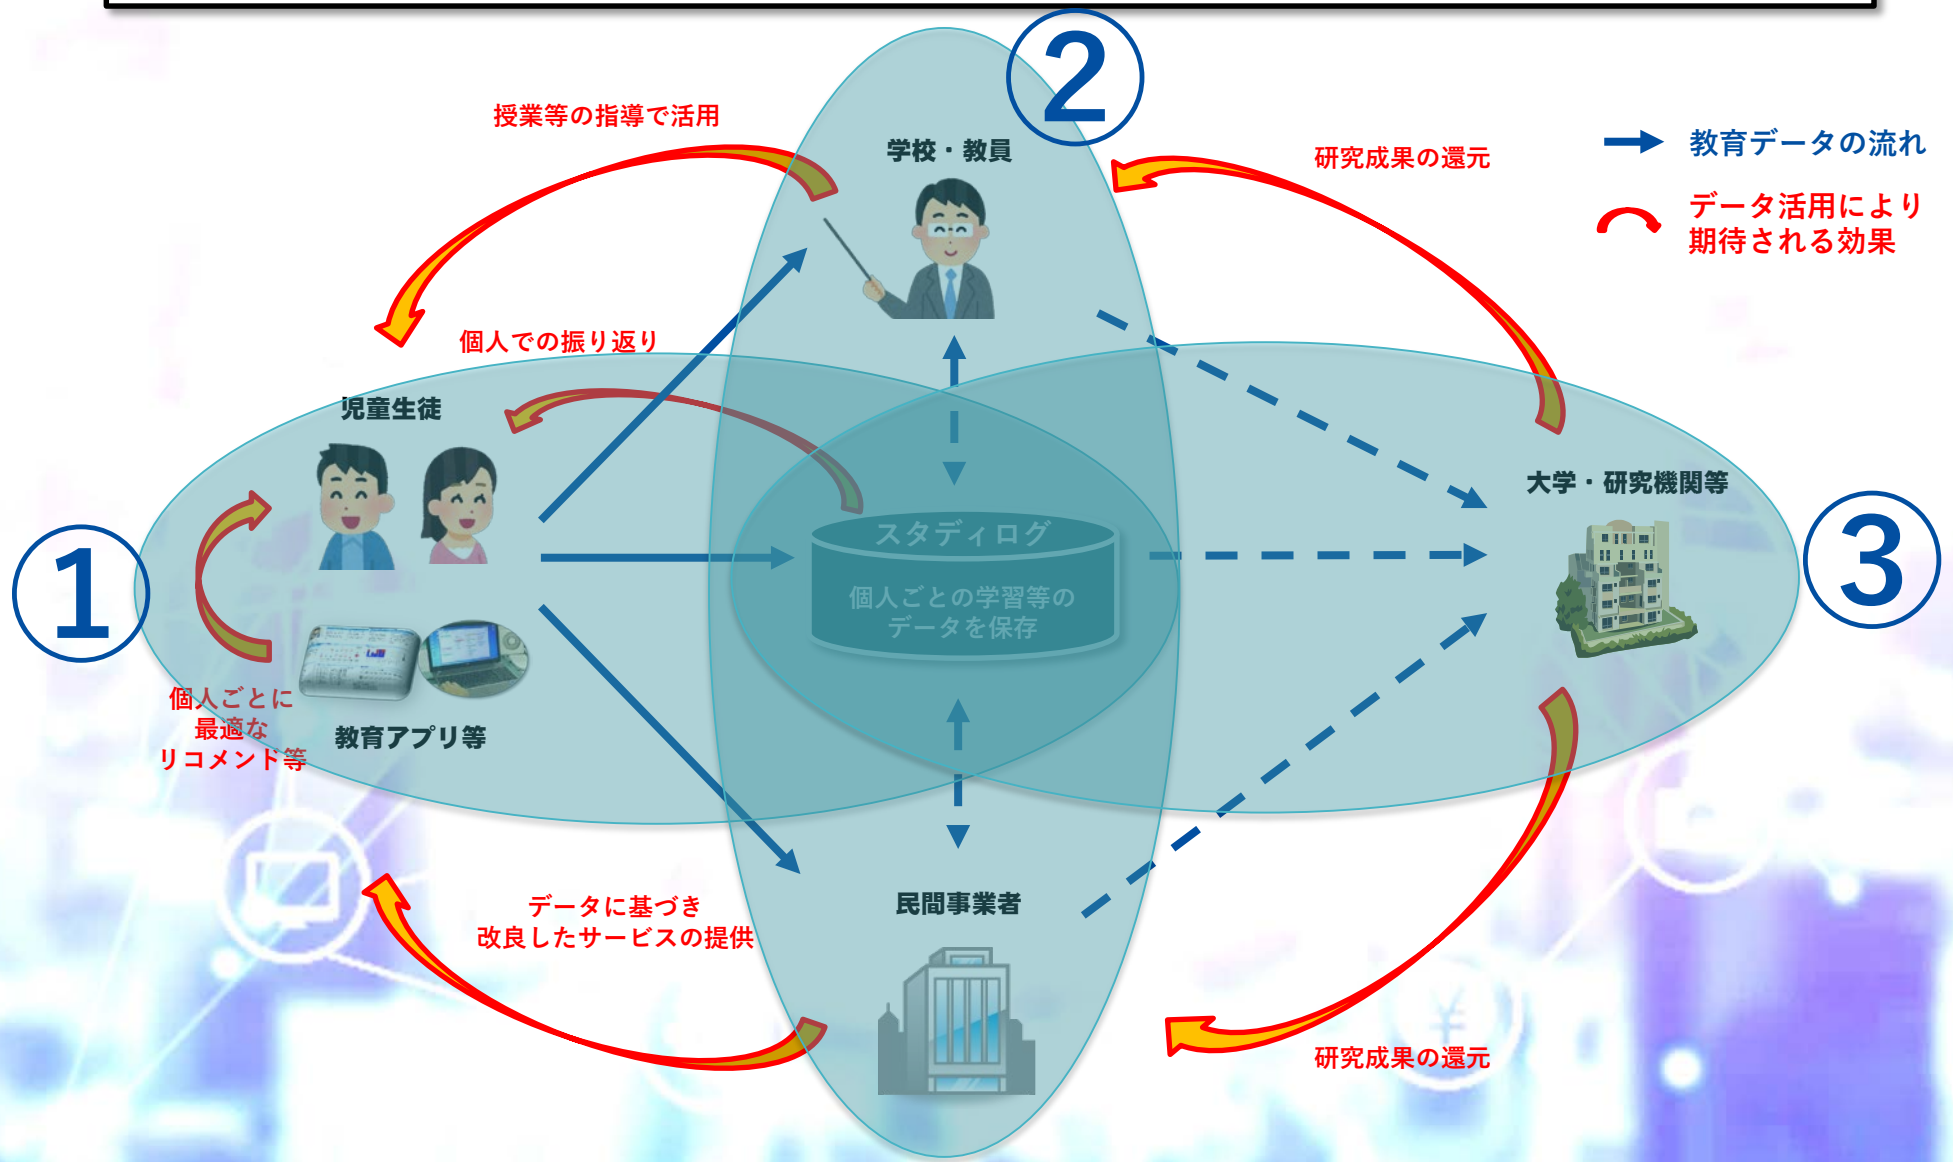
②

学校・教員

授業等の指導で活用

研究成果の還元

教育データの流れ

データ活用により期待される効果

個人での振り返り

児童生徒

①

個人ごとに最適なリコメンド等

教育アプリ等

スタディログ

個人ごとの学習等のデータを保存

大学・研究機関等

③

民間事業者

データに基づき改良したサービスの提供

研究成果の還元